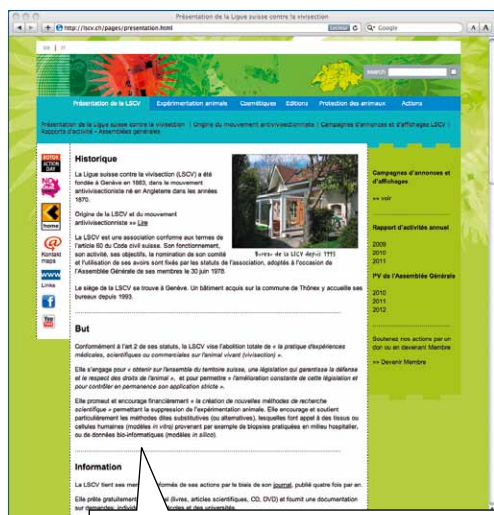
Présentation de la Ligue suisse contre la vivisection

http://lscv.ch/pages/presentation.html

Google

A A

search

Présentation de la LSCV | Expérimentation animale | Cosmétiques | Editions | Protection des animaux | Actions

Présentation de la Ligue suisse contre la vivisection | Origine du mouvement antivivisectionniste | Campagnes d'annonces et d'affichages LSCV | Rapports d'activité – Assemblées générales

home

Kontakt maps

www Links

Historique

La Ligue suisse contre la vivisection (LSCV) a été fondée à Genève en 1883, dans le mouvement antivivisectionniste né en Angleterre dans les années 1870.

Origine de la LSCV et du mouvement antivivisectionniste >> Lire

La LSCV est une association conforme aux termes de l'article 60 du Code civil suisse. Son fonctionnement, son activité, ses objectifs, la nomination de son comité et l'utilisation de ses avoirs sont fixés par les statuts de l'association, adoptés à l'occasion de l'Assemblée Générale de ses membres le 30 juin 1978.

Bureau de la LSCV depuis 1993

Le siège de la LSCV se trouve à Genève. Un bâtiment acquis sur la commune de Thônex y accueille ses bureaux depuis 1993.

But

Conformément à l'art 2 de ses statuts, la LSCV vise l'abolition totale de « la pratique d'expériences médicales, scientifiques ou commerciales sur l'animal vivant (vivisection) ».

Elle s'engage pour « obtenir sur l'ensemble du territoire suisse, une législation qui garantisse la défense et le respect des droits de l'animal », et pour permettre « l'amélioration constante de cette législation et pour contrôler en permanence son application stricte ».

Elle promeut et encourage financièrement « la création de nouvelles méthodes de recherche scientifique » permettant la suppression de l'expérimentation animale. Elle encourage et soutient particulièrement les méthodes dites substitutives (ou alternatives), lesquelles font appel à des tissus ou cellules humaines (modèles in vitro) provenant par exemple de biopsies pratiquées en milieu hospitalier, ou de données bio-informatiques (modèles in silico).

Information

La LSCV tient ses membres informés de ses actions par le biais de son journal, publié quatre fois par an.

Elle prête gratuitement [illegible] (livres, articles scientifiques, CD, DVD) et fournit une documentation sur demande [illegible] et des universités.

Campagnes d'annonces et d'affichages

>> voir

Rapport d'activités annuel

2009
2010
2011

PV de l'Assemblée Générale

2010
2011
2012

Soutenez nos actions par un don ou en devenant Membre

>> Devenir Membre